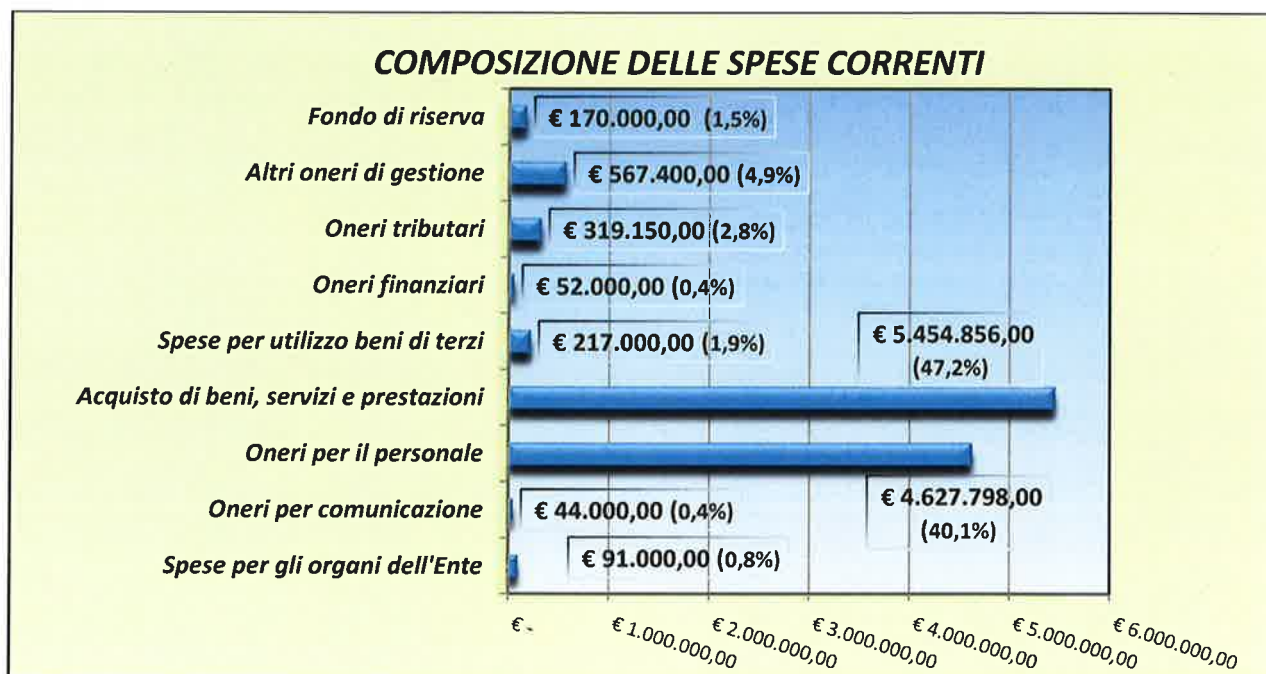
COMPOSIZIONE DELLE SPESE CORRENTI

Fondo di riserva
€ 170.000,00 (1,5%)

Altri oneri di gestione
€ 567.400,00 (4,9%)

Oneri tributari
€ 319.150,00 (2,8%)

Oneri finanziari
€ 52.000,00 (0,4%)

Spese per utilizzo beni di terzi
€ 217.000,00 (1,9%)

€ 5.454.856,00 (47,2%)

Acquisto di beni, servizi e prestazioni

Oneri per il personale

Oneri per comunicazione
€ 44.000,00 (0,4%)

€ 4.627.798,00 (40,1%)

Spese per gli organi dell'Ente
€ 91.000,00 (0,8%)

€ -
€ 1.000.000,00
€ 2.000.000,00
€ 3.000.000,00
€ 4.000.000,00
€ 5.000.000,00
€ 6.000.000,00